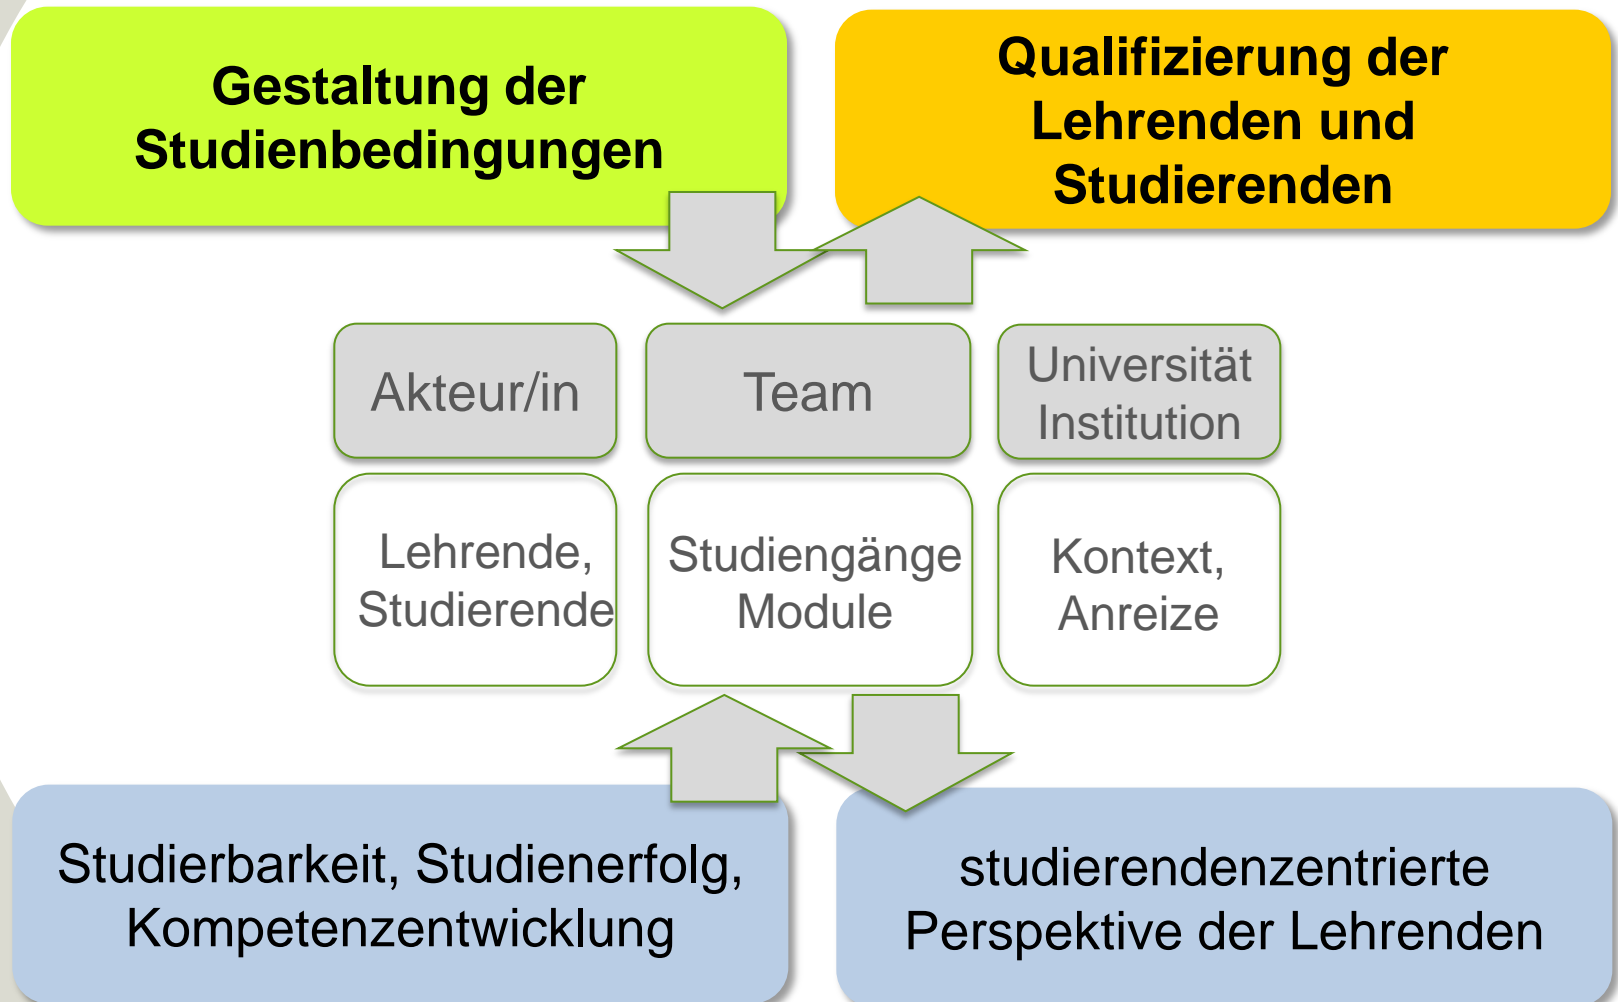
Gestaltung der Studienbedingungen

Qualifizierung der Lehrenden und Studierenden

Akteur/in

Team

Universität Institution

Lehrende, Studierende

Studiengänge Module

Kontext, Anreize

Studierbarkeit, Studienerfolg, Kompetenzentwicklung

studierendenzentrierte Perspektive der Lehrenden